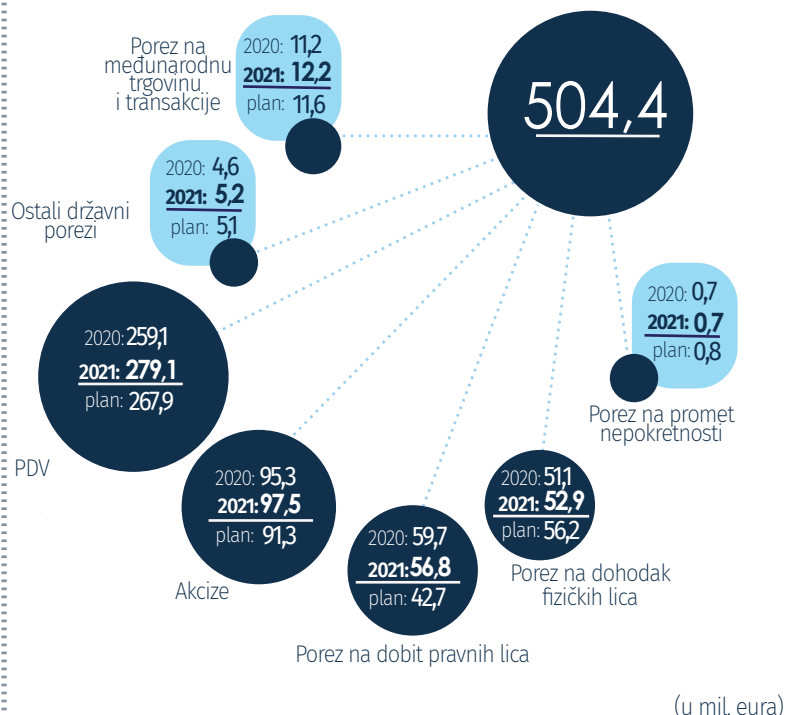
504,4

Porez na međunarodnu trgovinu i transakcije
2020: 11,2
2021: 12,2
plan: 11,6

Ostali državni porezi
2020: 4,6
2021: 5,2
plan: 5,1

2020: 259,1
2021: 279,1
plan: 267,9
PDV

2020: 0,7
2021: 0,7
plan: 0,8
Porez na promet nepokretnosti

2020: 95,3
2021: 97,5
plan: 91,3
Akcize

2020: 59,7
2021: 56,8
plan: 42,7
Porez na dobit pravnih lica

2020: 51,1
2021: 52,9
plan: 56,2
Porez na dohodak fizičkih lica

(u mil. eura)